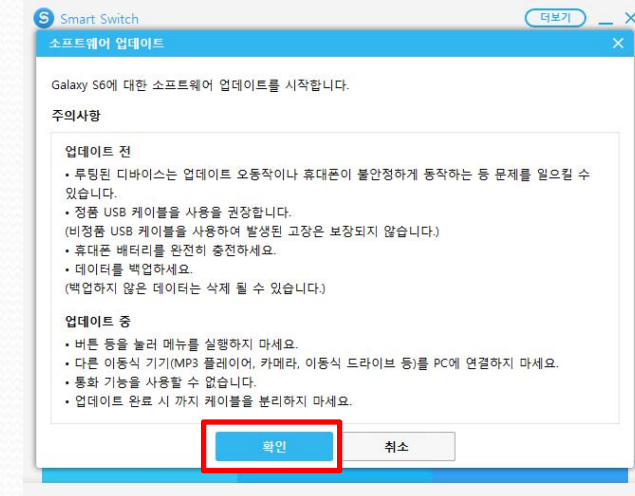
Smart Switch
더보기

소프트웨어 업데이트

Galaxy S6에 대한 소프트웨어 업데이트를 시작합니다.

주의사항

업데이트 전
• 루팅된 디바이스는 업데이트 오동작이나 휴대폰이 불안정하게 동작하는 등 문제를 일으킬 수 있습니다.
• 정품 USB 케이블을 사용을 권장합니다.
(비정품 USB 케이블을 사용하여 발생된 고장은 보장되지 않습니다.)
• 휴대폰 배터리를 완전히 충전하세요.
• 데이터를 백업하세요.
(백업하지 않은 데이터는 삭제 될 수 있습니다.)

업데이트 중
• 버튼 등을 눌러 메뉴를 실행하지 마세요.
• 다른 이동식 기기(MP3 플레이어, 카메라, 이동식 드라이브 등)를 PC에 연결하지 마세요.
• 통화 기능을 사용할 수 없습니다.
• 업데이트 완료 시 까지 케이블을 분리하지 마세요.

확인
취소